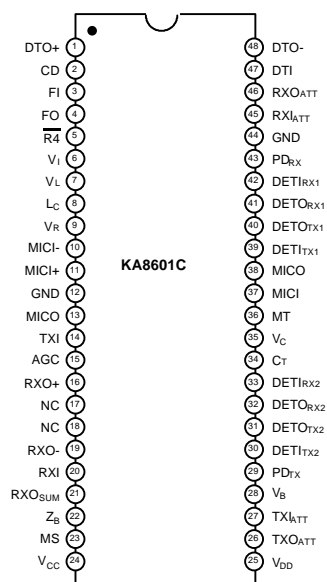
DTO+ 1
CD 2
FI 3
FO 4
$\overline{R4}$ 5
$V_I$ 6
$V_L$ 7
$L_C$ 8
$V_R$ 9
MICI- 10
MICI+ 11
GND 12
MICO 13
TXI 14
AGC 15
RXO+ 16
NC 17
NC 18
RXO- 19
RXI 20
$RXO_{SUM}$ 21
$Z_B$ 22
MS 23
$V_{CC}$ 24

KA8601C

48 DTO-
47 DTI
46 $RXO_{ATT}$
45 $RXI_{ATT}$
44 GND
43 $PD_{RX}$
42 $DETI_{RX1}$
41 $DETO_{RX1}$
40 $DETO_{TX1}$
39 $DETI_{TX1}$
38 MICO
37 MICI
36 MT
35 $V_C$
34 $C_T$
33 $DETI_{RX2}$
32 $DETO_{RX2}$
31 $DETO_{TX2}$
30 $DETI_{TX2}$
29 $PD_{TX}$
28 $V_B$
27 $TXI_{ATT}$
26 $TXO_{ATT}$
25 $V_{DD}$